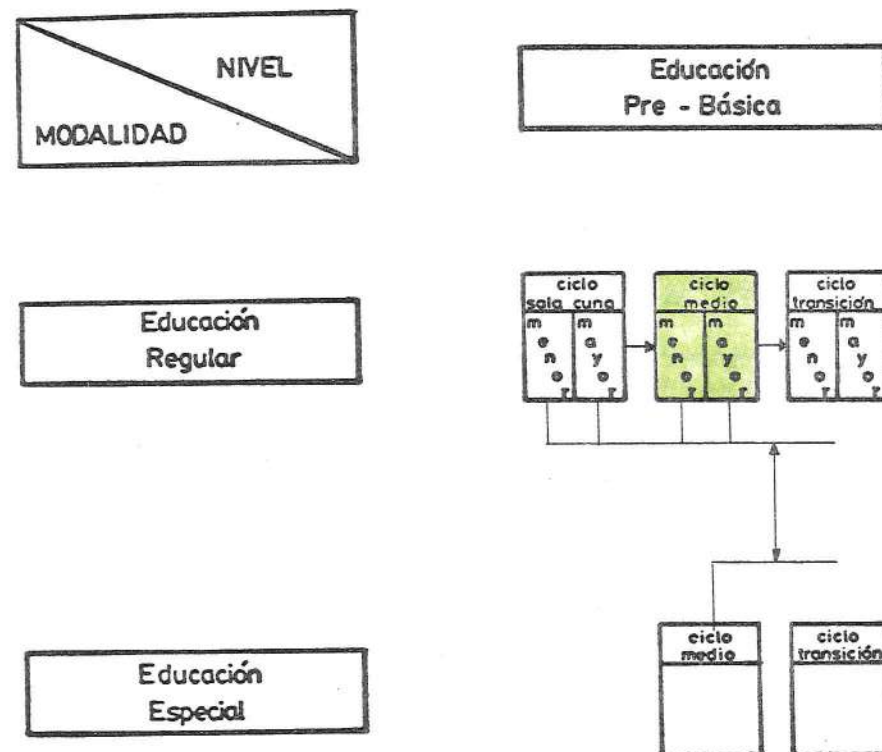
NIVEL

MODALIDAD

Educación Pre - Básica

Educación Regular

ciclo sala cuna

m e n o r

m a y o r

ciclo medio

m e n o r

m a y o r

ciclo transición

m e n o r

m a y o r

Educación Especial

ciclo medio

ciclo transición